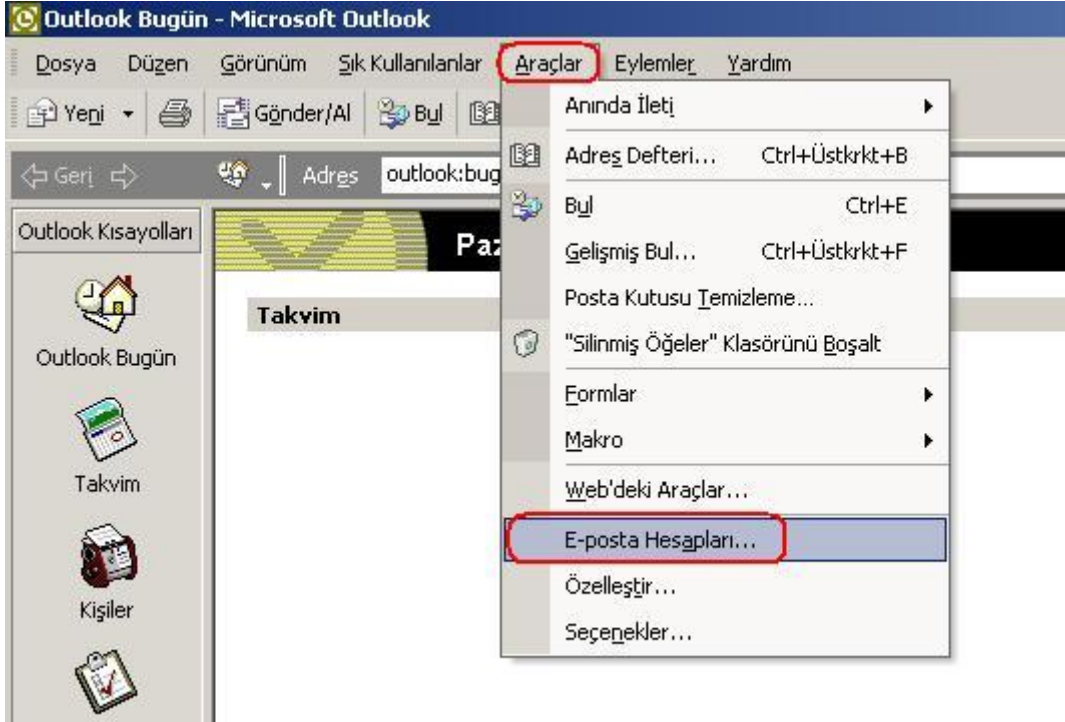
Outlook Bugün - Microsoft Outlook

Dosya Düzen Görünüm Sık Kullanılanlar Araçlar Eylemler Yardım

Yeni Gönder/Al Bul

Geri Adres outlook:bug

Outlook Kısayolları

Paz

Takvim

Outlook Bugün

Takvim

Kişiler

Anında İleti
Adres Defteri... Ctrl+Üstkrkt+B
Bul Ctrl+E
Gelişmiş Bul... Ctrl+Üstkrkt+F
Posta Kutusu Temizleme...
"Silinmiş Öğeler" Klasörünü Boşalt
Formlar
Makro
Web'deki Araçlar...
E-posta Hesapları...
Özelleştir...
Seçenekler...